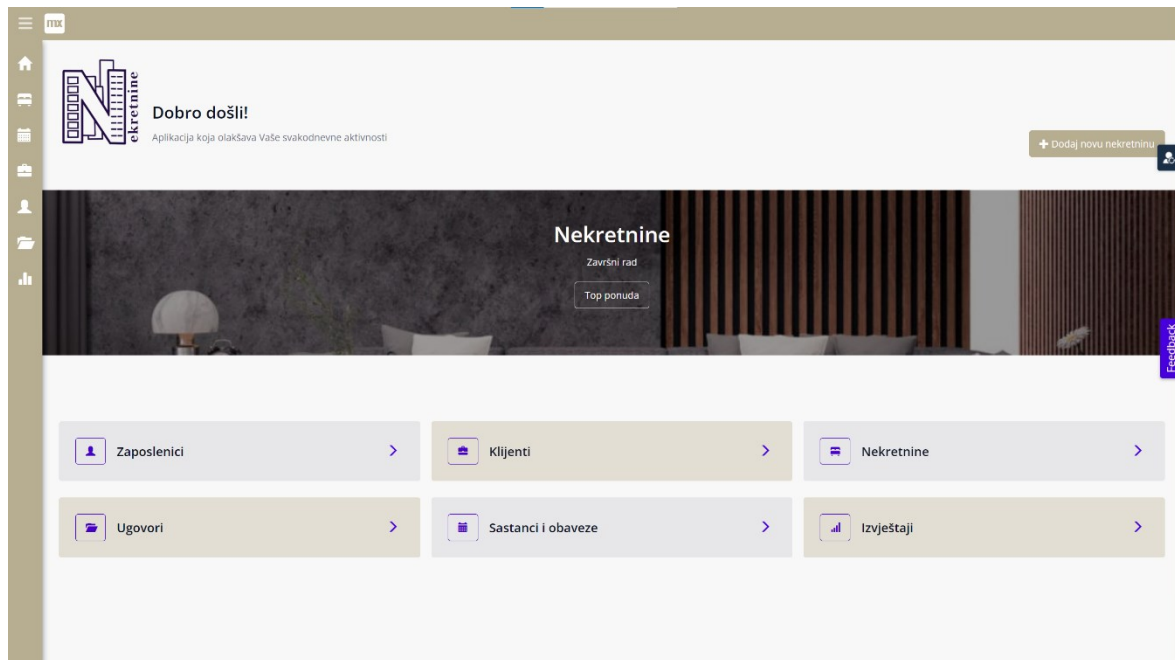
mx

ekretnine

Dobro došli!

Aplikacija koja olakšava Vaše svakodnevne aktivnosti

+ Dodaj novu nekretninu

Nekretnine

Završni rad

Top ponuda

Feedback

Zaposlenici

Klijenti

Nekretnine

Ugovori

Sastanci i obaveze

Izvještaji